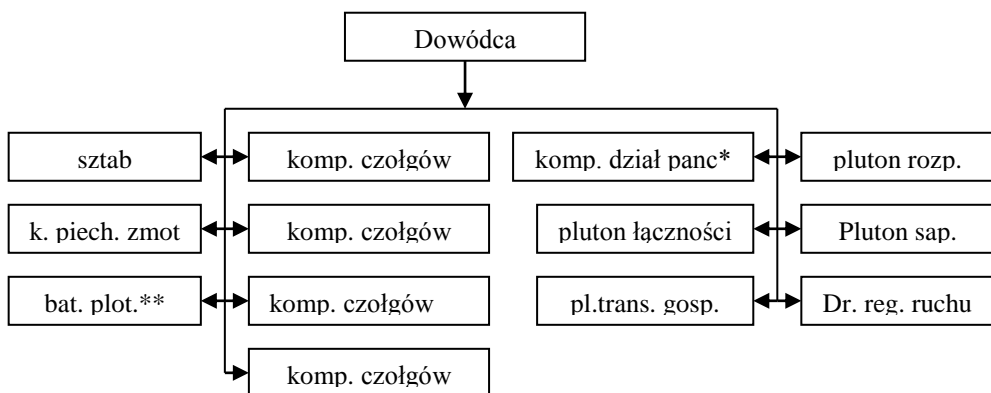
Dowódca

sztab

k. piech. zmot

bat. plot.**

komp. czołgów

komp. czołgów

komp. czołgów

komp. czołgów

komp. dział panc*

pluton łączności

pl.trans. gosp.

pluton rozp.

Pluton sap.

Dr. reg. ruchu